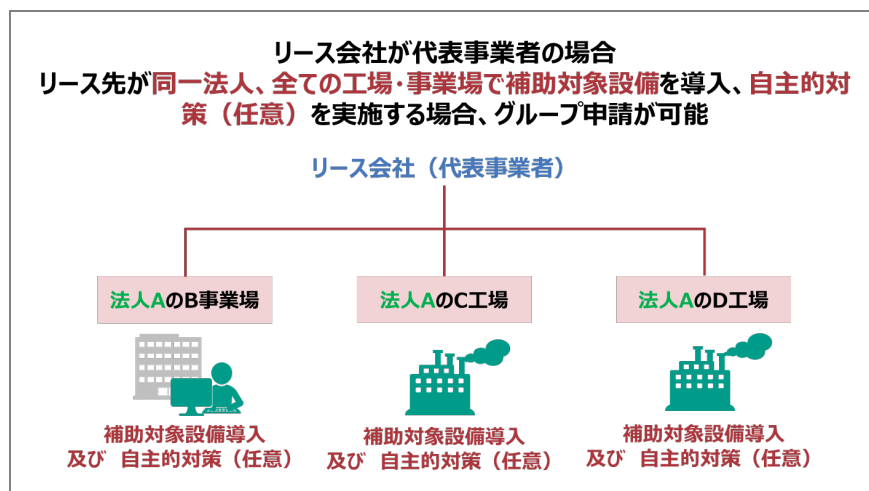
リース会社が代表事業者の場合
リース先が同一法人、全ての工場・事業場で補助対象設備を導入、自主的対策（任意）を実施する場合、グループ申請が可能

リース会社（代表事業者）

法人AのB事業場

法人AのC工場

法人AのD工場

補助対象設備導入
及び　自主的対策（任意）

補助対象設備導入
及び　自主的対策（任意）

補助対象設備導入
及び　自主的対策（任意）